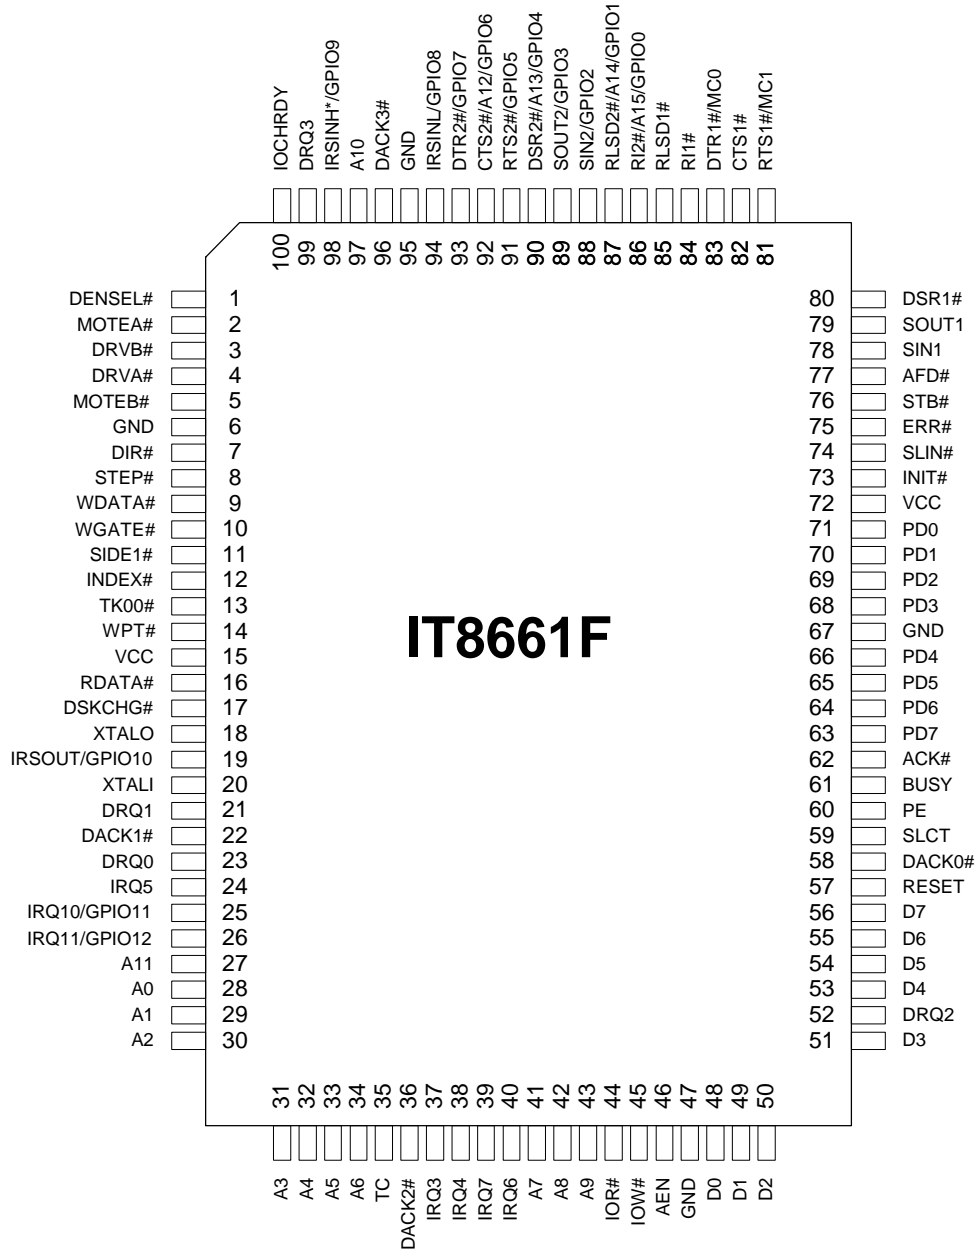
IOCHRDY
DRQ3
IRSINH*/GPIO9
A10
DACK3#
GND
IRSINL/GPIO8
DTR2#/GPIO7
CTS2#/A12/GPIO6
RTS2#/GPIO5
DSR2#/A13/GPIO4
SOUT2/GPIO3
SIN2/GPIO2
RLSD2#/A14/GPIO1
RI2#/A15/GPIO0
RLSD1#
RI1#
DTR1#/MC0
CTS1#
RTS1#/MC1

100 99 98 97 96 95 94 93 92 91 90 89 88 87 86 85 84 83 82 81

DENSEL# 1
MOTEA# 2
DRVB# 3
DRVA# 4
MOTEB# 5
GND 6
DIR# 7
STEP# 8
WDATA# 9
WGATE# 10
SIDE1# 11
INDEX# 12
TK00# 13
WPT# 14
VCC 15
RDATA# 16
DSKCHG# 17
XTALO 18
IRSOUT/GPIO10 19
XTALI 20
DRQ1 21
DACK1# 22
DRQ0 23
IRQ5 24
IRQ10/GPIO11 25
IRQ11/GPIO12 26
A11 27
A0 28
A1 29
A2 30

80 DSR1#
79 SOUT1
78 SIN1
77 AFD#
76 STB#
75 ERR#
74 SLIN#
73 INIT#
72 VCC
71 PD0
70 PD1
69 PD2
68 PD3
67 GND
66 PD4
65 PD5
64 PD6
63 PD7
62 ACK#
61 BUSY
60 PE
59 SLCT
58 DACK0#
57 RESET
56 D7
55 D6
54 D5
53 D4
52 DRQ2
51 D3

IT8661F

31 32 33 34 35 36 37 38 39 40 41 42 43 44 45 46 47 48 49 50

A3
A4
A5
A6
TC
DACK2#
IRQ3
IRQ4
IRQ7
IRQ6
A7
A8
A9
IOR#
IOW#
AEN
GND
D0
D1
D2